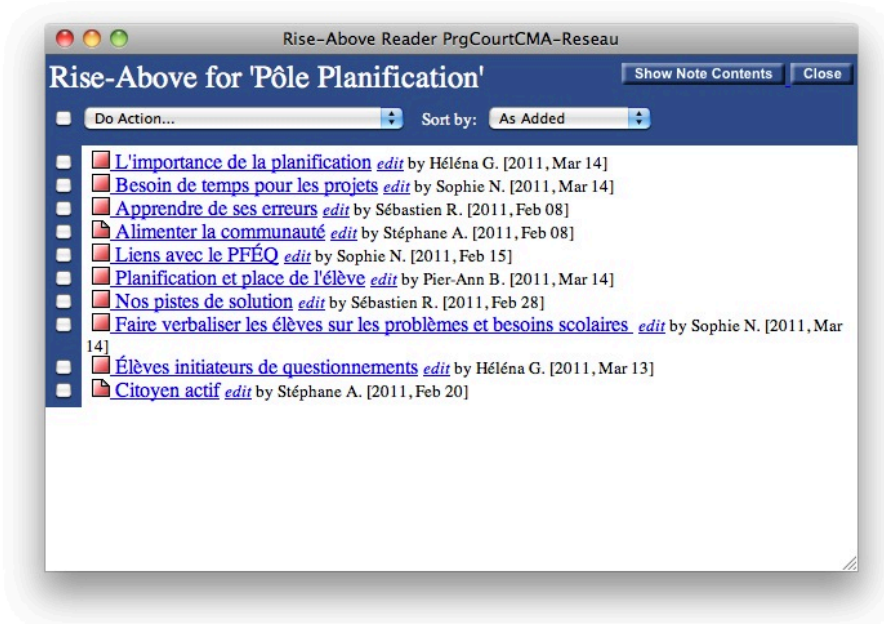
Rise-Above Reader PrgCourtCMA-Reseau

Rise-Above for 'Pôle Planification'

Show Note Contents Close

Do Action... Sort by: As Added

L'importance de la planification edit by Héléna G. [2011, Mar 14]
Besoin de temps pour les projets edit by Sophie N. [2011, Mar 14]
Apprendre de ses erreurs edit by Sébastien R. [2011, Feb 08]
Alimenter la communauté edit by Stéphane A. [2011, Feb 08]
Liens avec le PFÉQ edit by Sophie N. [2011, Feb 15]
Planification et place de l'élève edit by Pier-Ann B. [2011, Mar 14]
Nos pistes de solution edit by Sébastien R. [2011, Feb 28]
Faire verbaliser les élèves sur les problèmes et besoins scolaires edit by Sophie N. [2011, Mar 14]
Élèves initiateurs de questionnements edit by Héléna G. [2011, Mar 13]
Citoyen actif edit by Stéphane A. [2011, Feb 20]